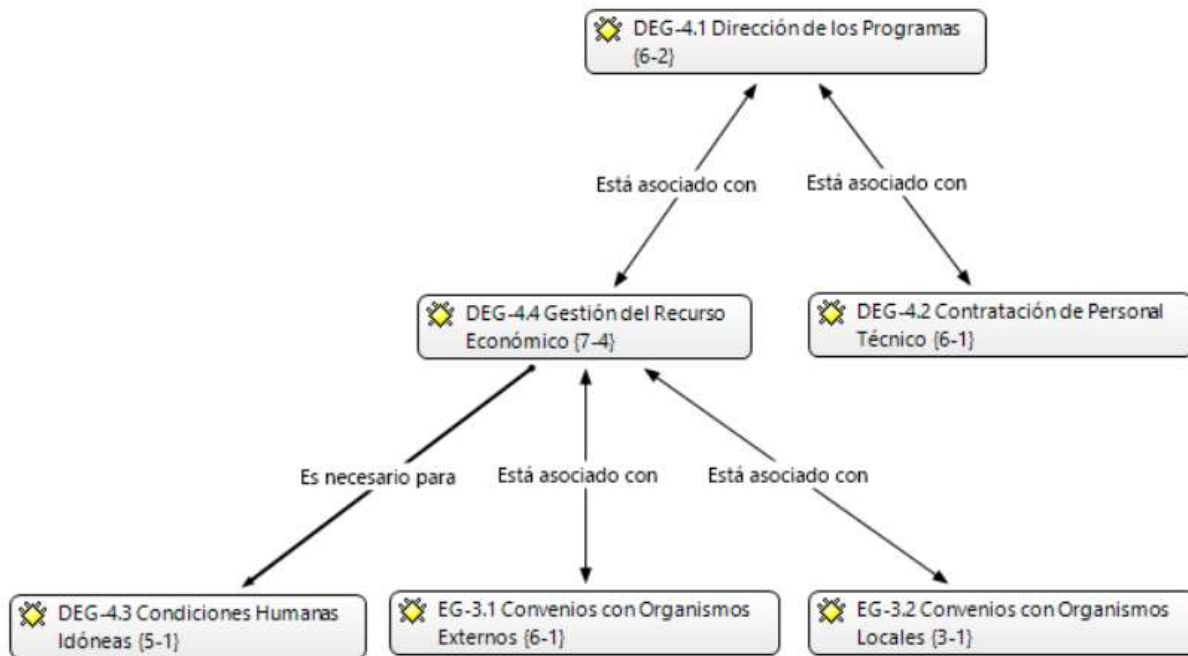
DEG-4.1 Dirección de los Programas {6-2}

Está asociado con

Está asociado con

DEG-4.4 Gestión del Recurso Económico {7-4}

DEG-4.2 Contratación de Personal Técnico {6-1}

Es necesario para

Está asociado con

Está asociado con

DEG-4.3 Condiciones Humanas Idóneas {5-1}

EG-3.1 Convenios con Organismos Externos {6-1}

EG-3.2 Convenios con Organismos Locales {3-1}